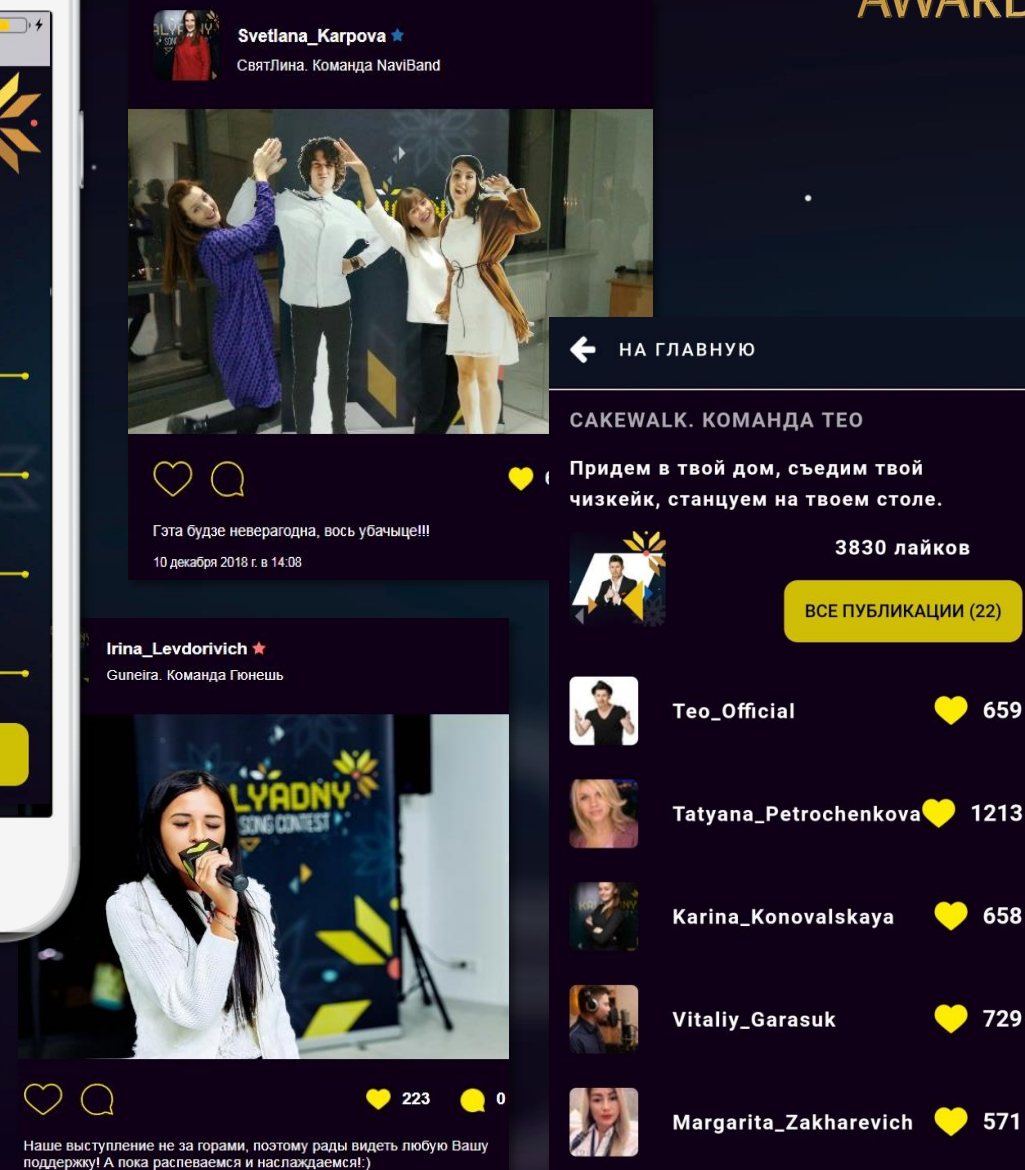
AWARD

Svetlana_Karpova
СвятЛина. Команда NaviBand

Гэта будзе неверагодна, вось убачыце!!!
10 декабря 2018 г. в 14:08

Irina_Levdorivich
Guneira. Команда Гюнешь

LYADNY
SONG CONTEST

223 0

Наше выступление не за горами, поэтому рады видеть любую Вашу поддержку! А пока распеваемся и наслаждаемся!:)

НА ГЛАВНУЮ

CAKEWALK. КОМАНДА ТЕО

Придем в твой дом, съедим твой чизкейк, станцуем на твоем столе.

3830 лайков

ВСЕ ПУБЛИКАЦИИ (22)

| | |
|---|---|
| Teo_Official | 659 |
| Tatyana_Petrochenkova | 1213 |
| Karina_Konovalskaya | 658 |
| Vitaliy_Garasuk | 729 |
| Margarita_Zakharevich | 571 |